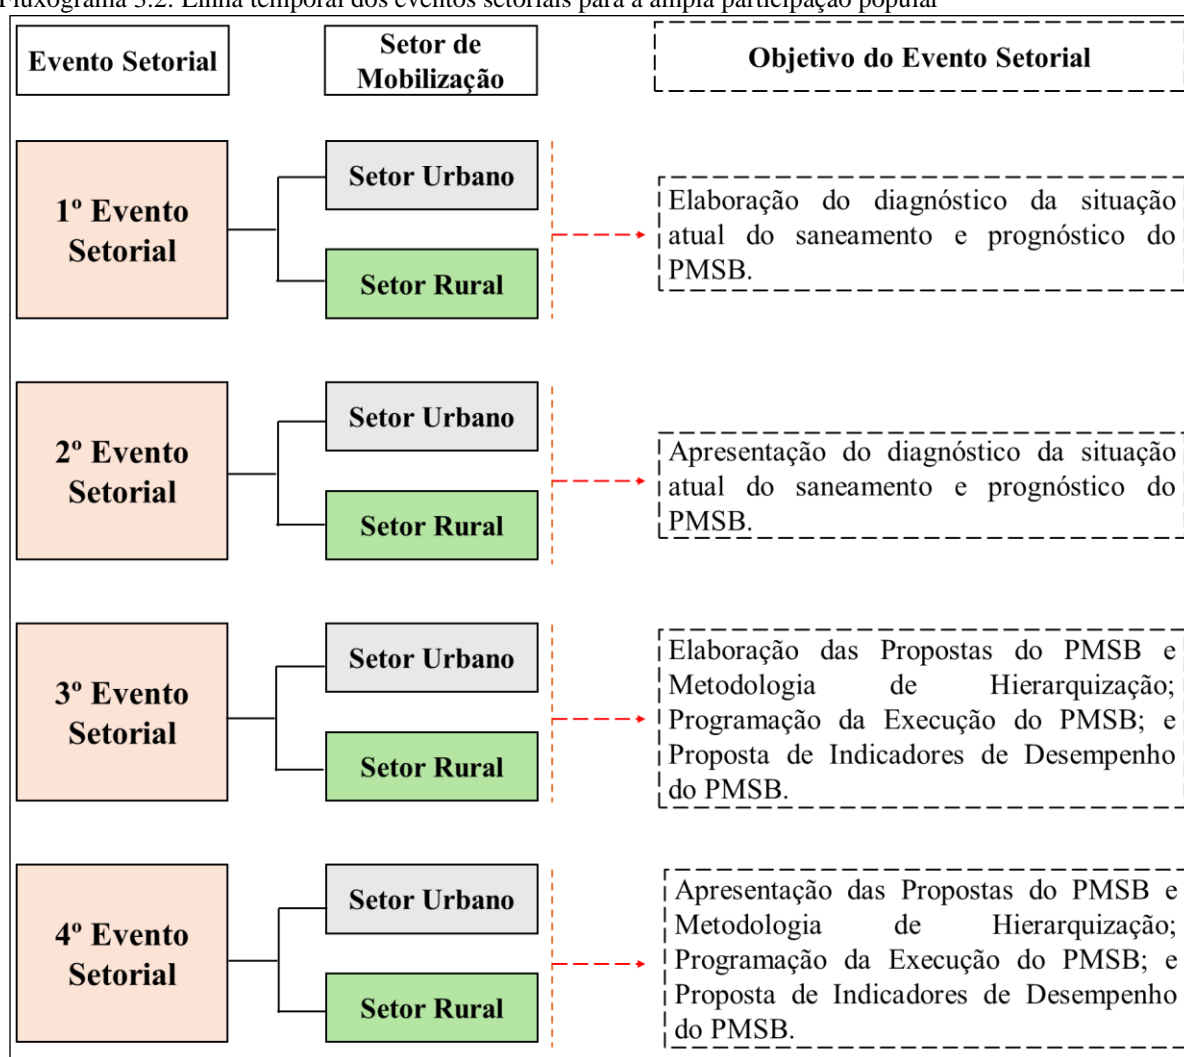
Fluxograma 3.2: Linha temporal dos eventos setoriais para a ampla participação popular

Evento Setorial

Setor de Mobilização

Objetivo do Evento Setorial

1º Evento Setorial

Setor Urbano

Setor Rural

Elaboração do diagnóstico da situação atual do saneamento e prognóstico do PMSB.

2º Evento Setorial

Setor Urbano

Setor Rural

Apresentação do diagnóstico da situação atual do saneamento e prognóstico do PMSB.

3º Evento Setorial

Setor Urbano

Setor Rural

Elaboração das Propostas do PMSB e Metodologia de Hierarquização; Programação da Execução do PMSB; e Proposta de Indicadores de Desempenho do PMSB.

4º Evento Setorial

Setor Urbano

Setor Rural

Apresentação das Propostas do PMSB e Metodologia de Hierarquização; Programação da Execução do PMSB; e Proposta de Indicadores de Desempenho do PMSB.